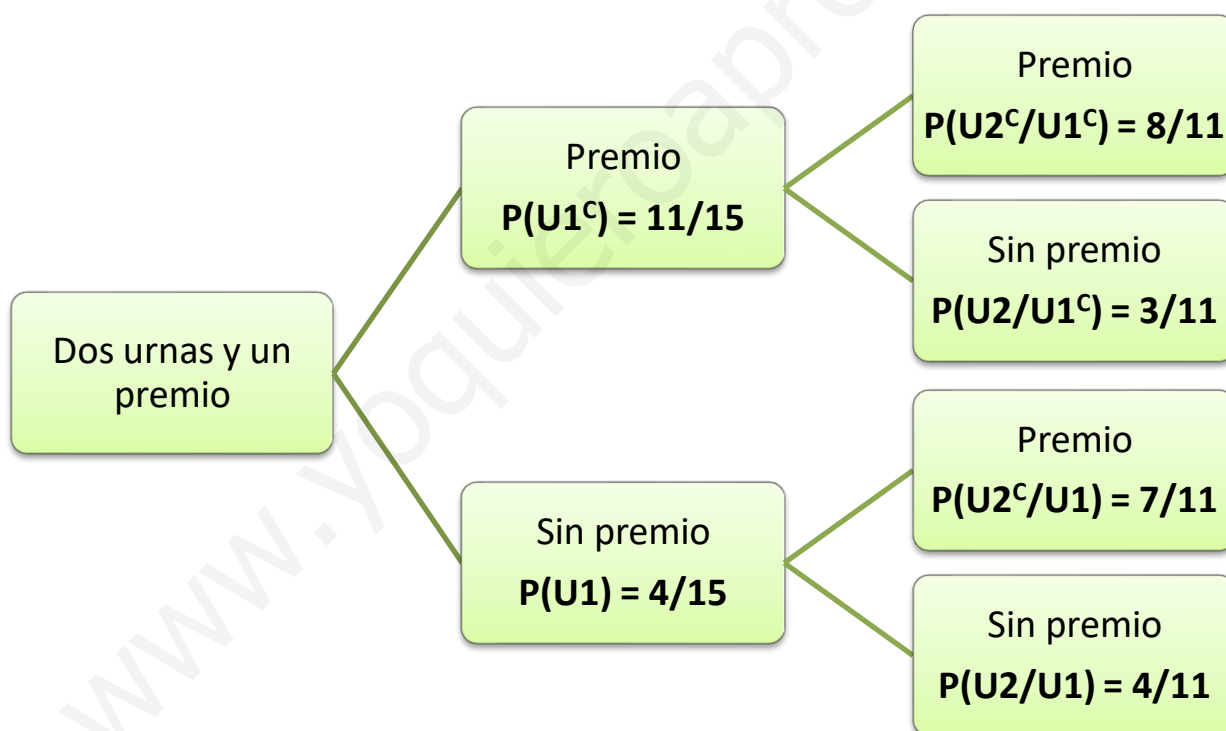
Dos urnas y un premio

Premio
$P(U1^C) = 11/15$

Premio
$P(U2^C/U1^C) = 8/11$

Sin premio
$P(U2/U1^C) = 3/11$

Sin premio
$P(U1) = 4/15$

Premio
$P(U2^C/U1) = 7/11$

Sin premio
$P(U2/U1) = 4/11$

www.yoquieroaprobar.es